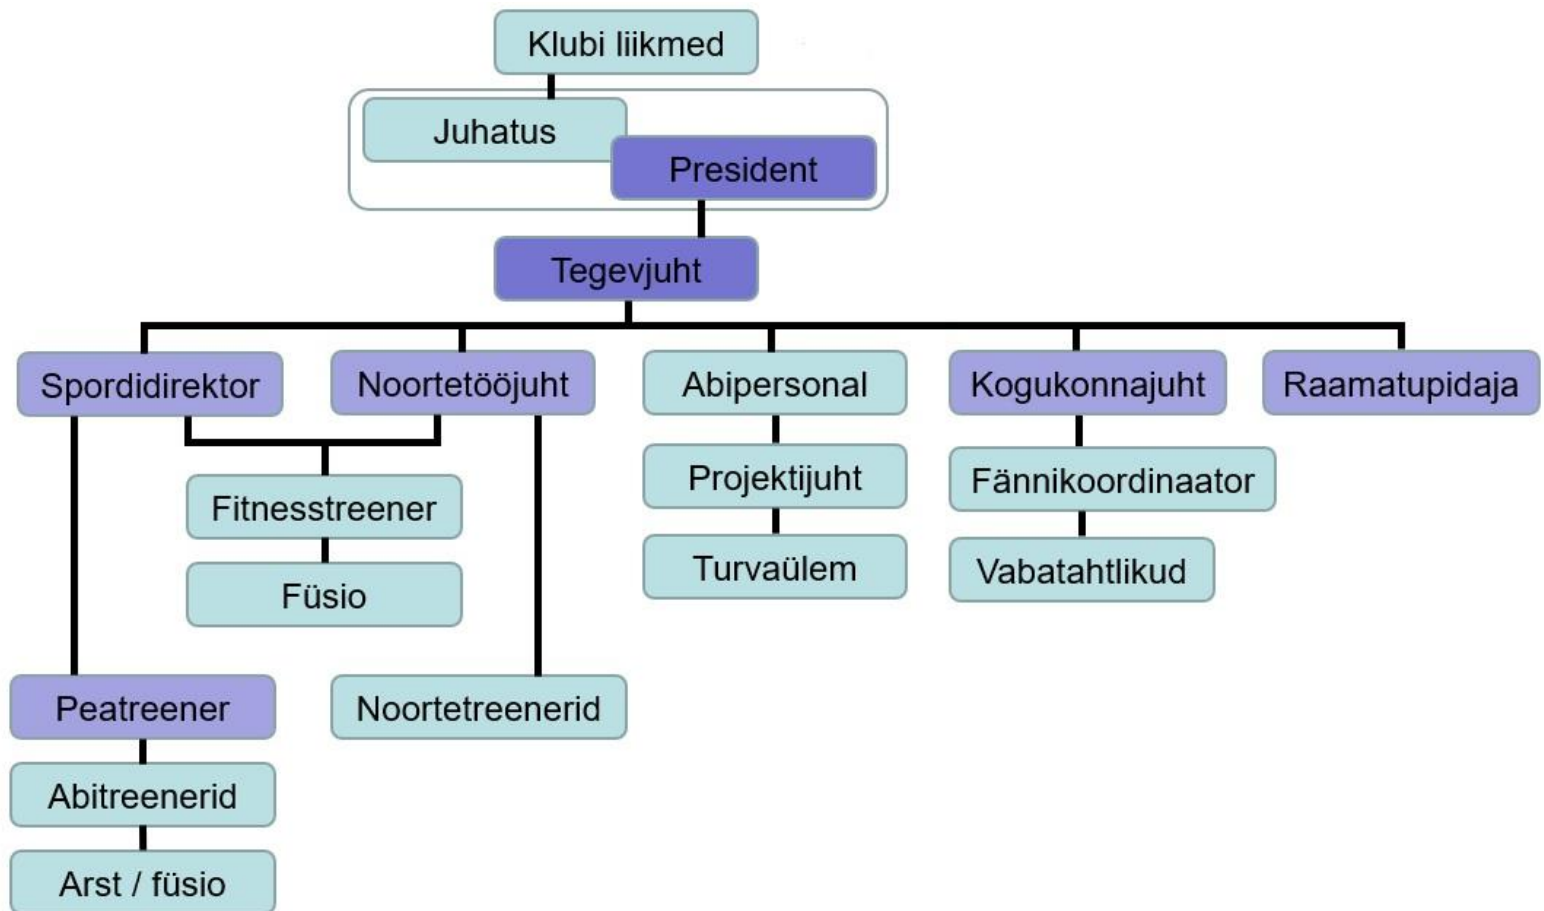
Klubi liikmed

Juhatus

President

Tegevjuht

Spordidirektor

Noortetööjuht

Abipersonal

Kogukonnajuht

Raamatupidaja

Fitnesstreener

Füsio

Projektijuht

Turvaülem

Fännikoordinaator

Vabatahtlikud

Peatreener

Noortetreenerid

Abitreenerid

Arst / füsio